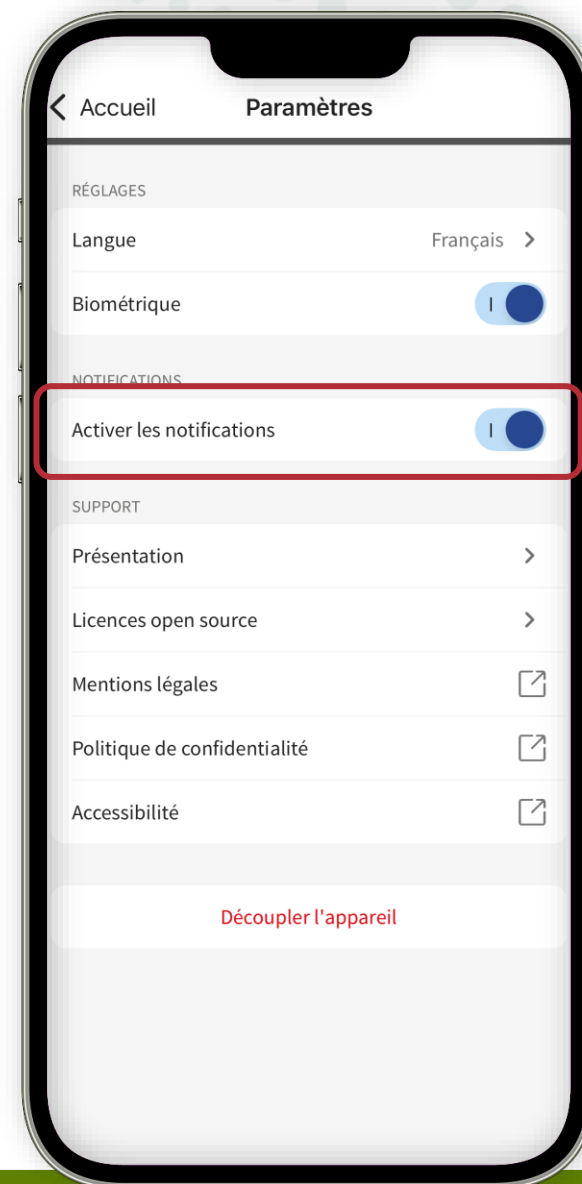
Accueil
Paramètres

RÉGLAGES
Langue
Français
Biométrique

NOTIFICATIONS
Activer les notifications

SUPPORT
Présentation
Licences open source
Mentions légales
Politique de confidentialité
Accessibilité

Découpler l'appareil